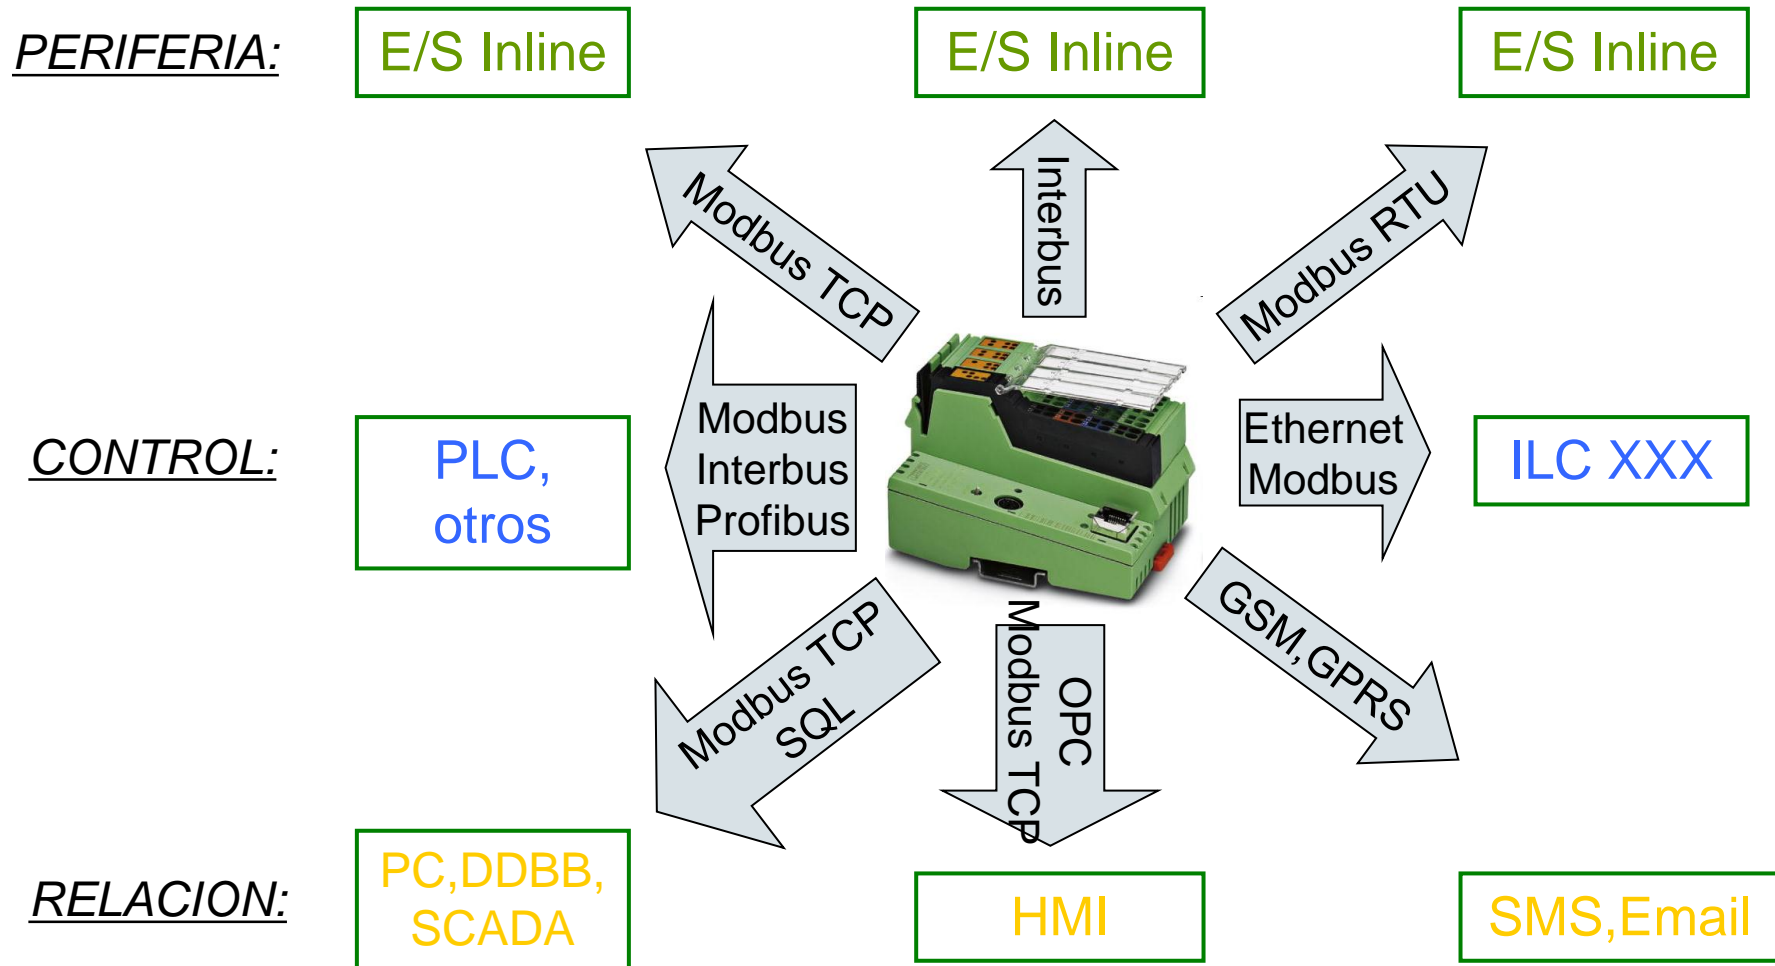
PERIFERIA:

E/S Inline

E/S Inline

E/S Inline

Modbus TCP

Interbus

Modbus RTU

CONTROL:

PLC, otros

Modbus
Interbus
Profibus

Ethernet
Modbus

ILC XXX

Modbus TCP
SQL

OPC
Modbus TCP

GSM,GPRS

RELACION:

PC,DDBB, SCADA

HMI

SMS,Email